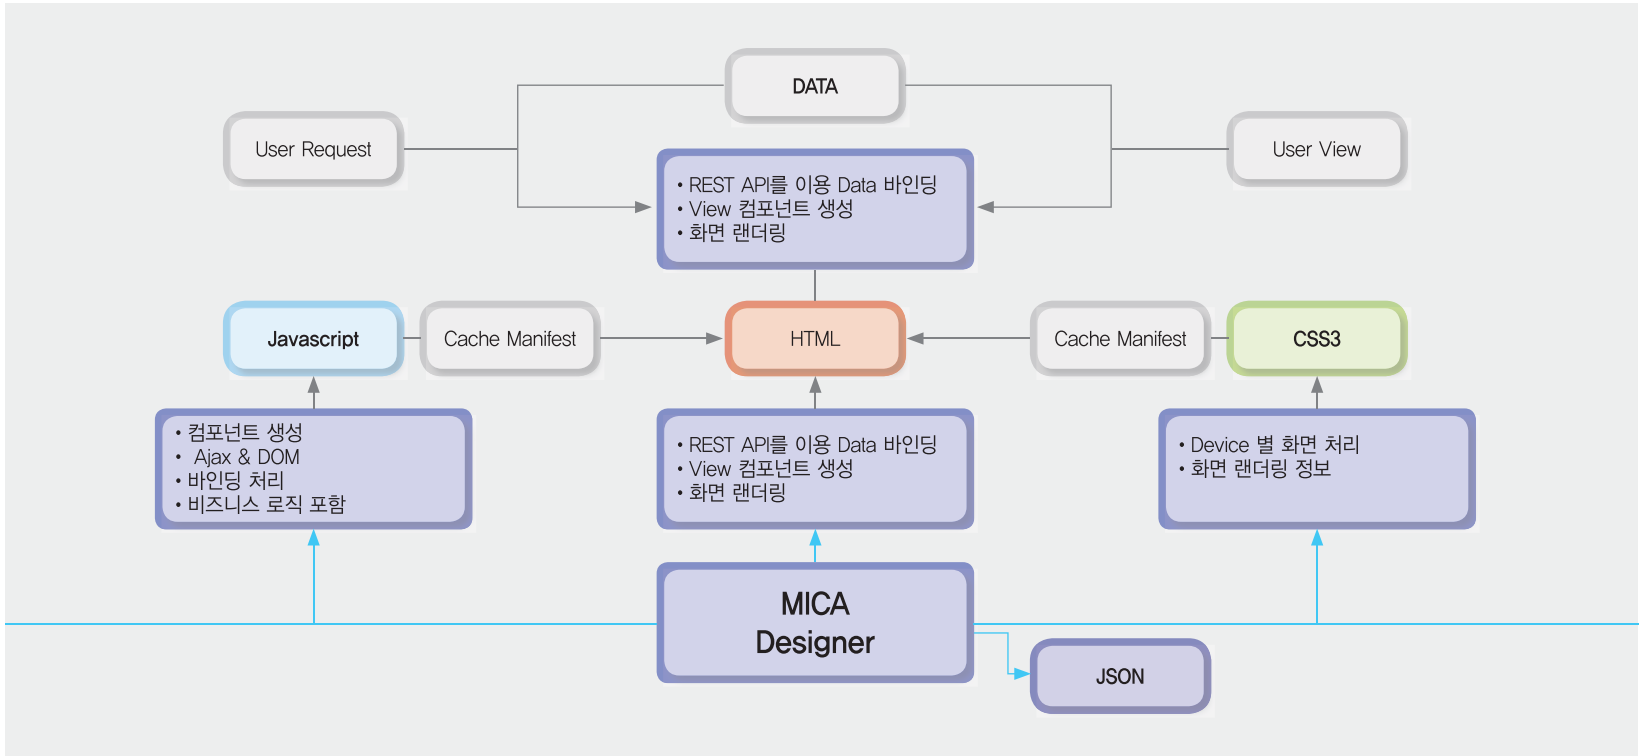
DATA

User Request

User View

• REST API를 이용 Data 바인딩
• View 컴포넌트 생성
• 화면 랜더링

Javascript

Cache Manifest

HTML

Cache Manifest

CSS3

• 컴포넌트 생성
• Ajax & DOM
• 바인딩 처리
• 비즈니스 로직 포함

• REST API를 이용 Data 바인딩
• View 컴포넌트 생성
• 화면 랜더링

• Device 별 화면 처리
• 화면 랜더링 정보

MICA
Designer

JSON